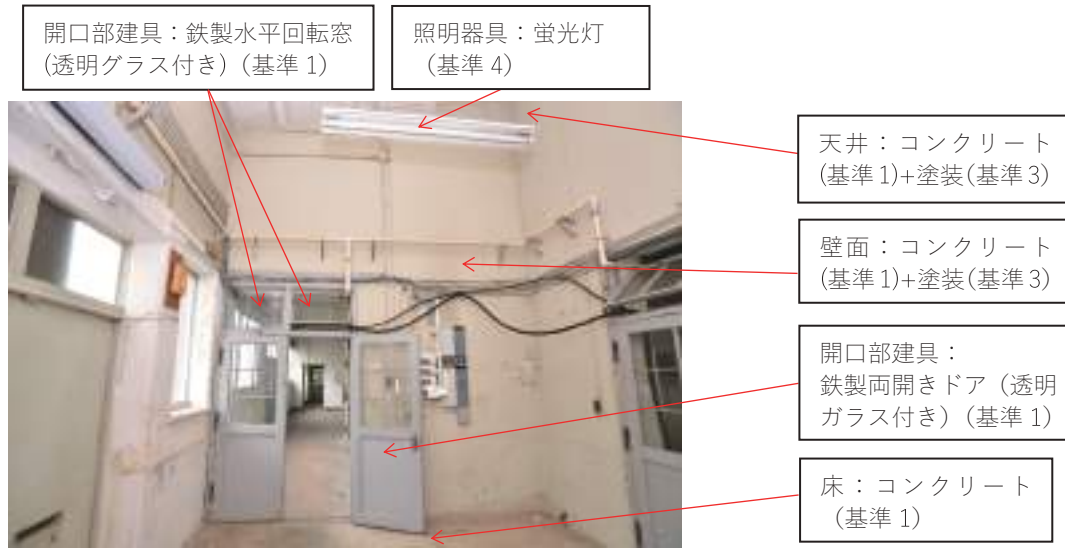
開口部建具：鉄製水平回転窓(透明グラス付き)（基準 1）

照明器具：蛍光灯（基準 4）

天井：コンクリート(基準 1)+塗装(基準 3)

壁面：コンクリート(基準 1)+塗装(基準 3)

開口部建具：鉄製両開きドア（透明ガラス付き）（基準 1）

床：コンクリート（基準 1）